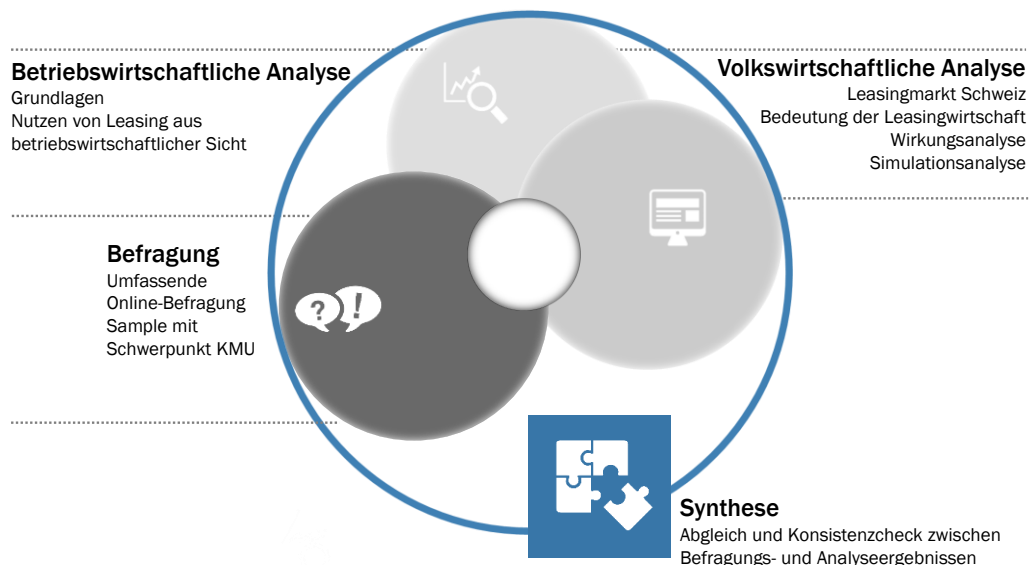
Betriebswirtschaftliche Analyse
Grundlagen
Nutzen von Leasing aus betriebswirtschaftlicher Sicht

Volkswirtschaftliche Analyse
Leasingmarkt Schweiz
Bedeutung der Leasingwirtschaft
Wirkungsanalyse
Simulationsanalyse

Befragung
Umfassende Online-Befragung
Sample mit Schwerpunkt KMU

?!

Synthese
Abgleich und Konsistenzcheck zwischen Befragungs- und Analyseergebnissen